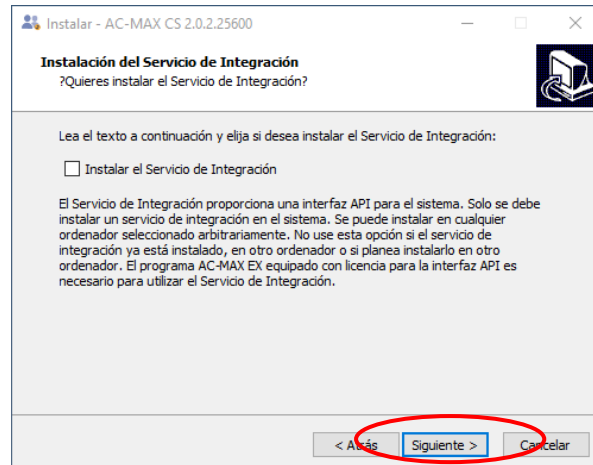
Instalar - AC-MAX CS 2.0.2.25600

Instalación del Servicio de Integración
?Quieres instalar el Servicio de Integración?

Lea el texto a continuación y elija si desea instalar el Servicio de Integración:

Instalar el Servicio de Integración

El Servicio de Integración proporciona una interfaz API para el sistema. Solo se debe instalar un servicio de integración en el sistema. Se puede instalar en cualquier ordenador seleccionado arbitrariamente. No use esta opción si el servicio de integración ya está instalado, en otro ordenador o si planea instalarlo en otro ordenador. El programa AC-MAX EX equipado con licencia para la interfaz API es necesario para utilizar el Servicio de Integración.

< Atrás Siguiente > Cancelar